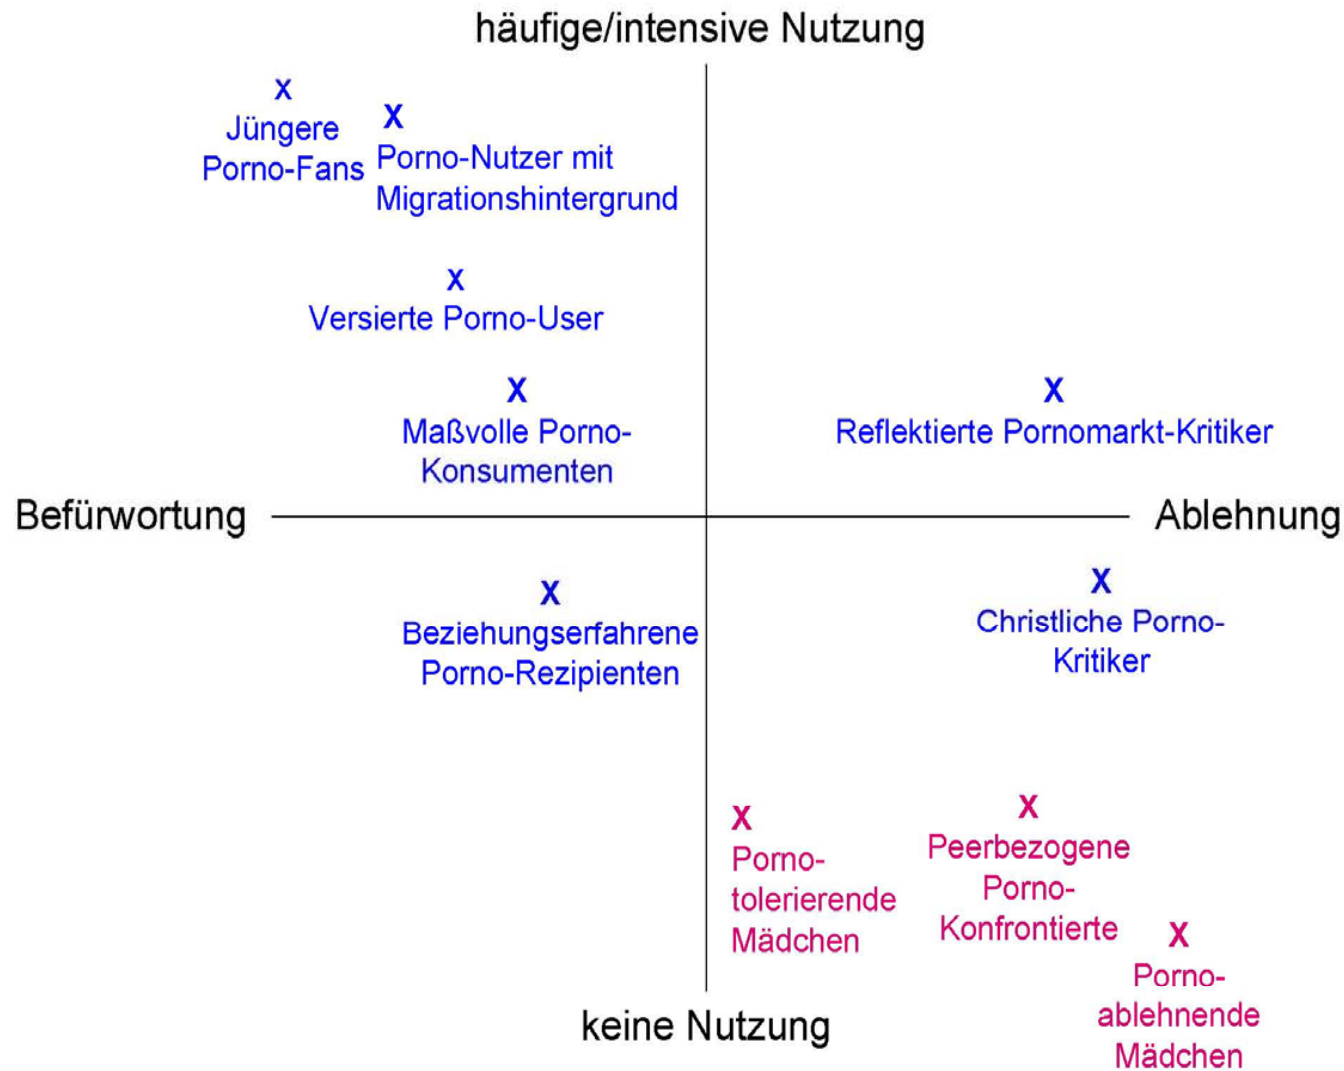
häufige/intensive Nutzung

x
Jüngere Porno-Fans

X
Porno-Nutzer mit Migrationshintergrund

X
Versierte Porno-User

X
Maßvolle Porno-Konsumenten

X
Reflektierte Pornomarkt-Kritiker

Befürwortung

Ablehnung

X
Beziehungserfahrene Porno-Rezipienten

X
Christliche Porno-Kritiker

X
Porno-tolerierende Mädchen

X
Peerbezogene Porno-Konfrontierte

X
Porno-ablehnende Mädchen

keine Nutzung